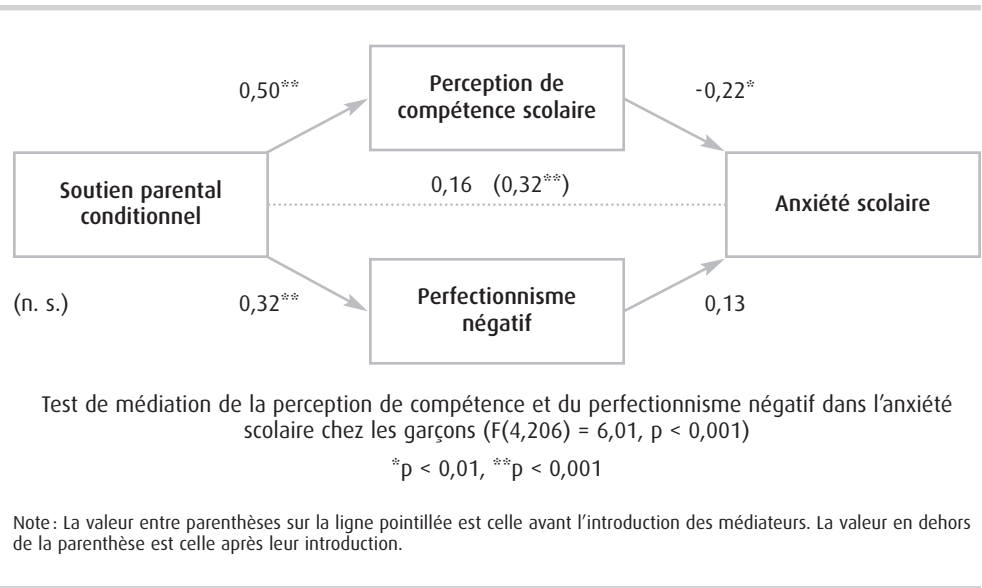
0,50**

Perception de compétence scolaire

-0,22*

Soutien parental conditionnel

0,16 (0,32**)

Anxiété scolaire

(n. s.)

0,32**

Perfectionnisme négatif

0,13

Test de médiation de la perception de compétence et du perfectionnisme négatif dans l'anxiété scolaire chez les garçons (F(4,206) = 6,01, p < 0,001)

*p < 0,01, **p < 0,001

Note : La valeur entre parenthèses sur la ligne pointillée est celle avant l'introduction des médiateurs. La valeur en dehors de la parenthèse est celle après leur introduction.